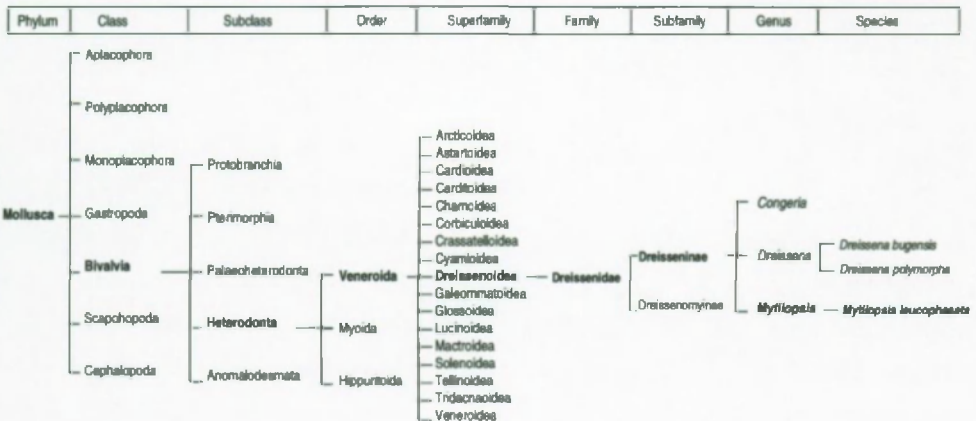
| Phylum | Class | Subclass | Order | Superfamily | Family | Subfamily | Genus | Species |
|---|---|---|---|---|---|---|---|---|

Aplacophora
Polyplacophora
Monoplacophora
Mollusca
Gastropoda
Bivalvia
Scapohopoda
Cephalopoda

Protobranchia
Pteriomorphia
Palaeoheterodonta
Heterodonta
Anomalodesmata

Veneroida
Myoida
Hippuritoida

Arcticoidea
Astartoidea
Cardioidea
Carditoidea
Chamoidea
Corbiculoidea
Crassatelloidea
Cyamioidea
Dreissenoidea
Galeommatoidea
Glossoidea
Lucinoidea
Mactroidea
Solenoidea
Tellinoidea
Tridacnaoidea
Veneroidea

Dreissenidae

Dreisseninae
Dreissenomyinae

Congeria
Dreissena
Mytilopsis

Dreissena bugensis
Dreissena polymorpha
Mytilopsis leucophaeata